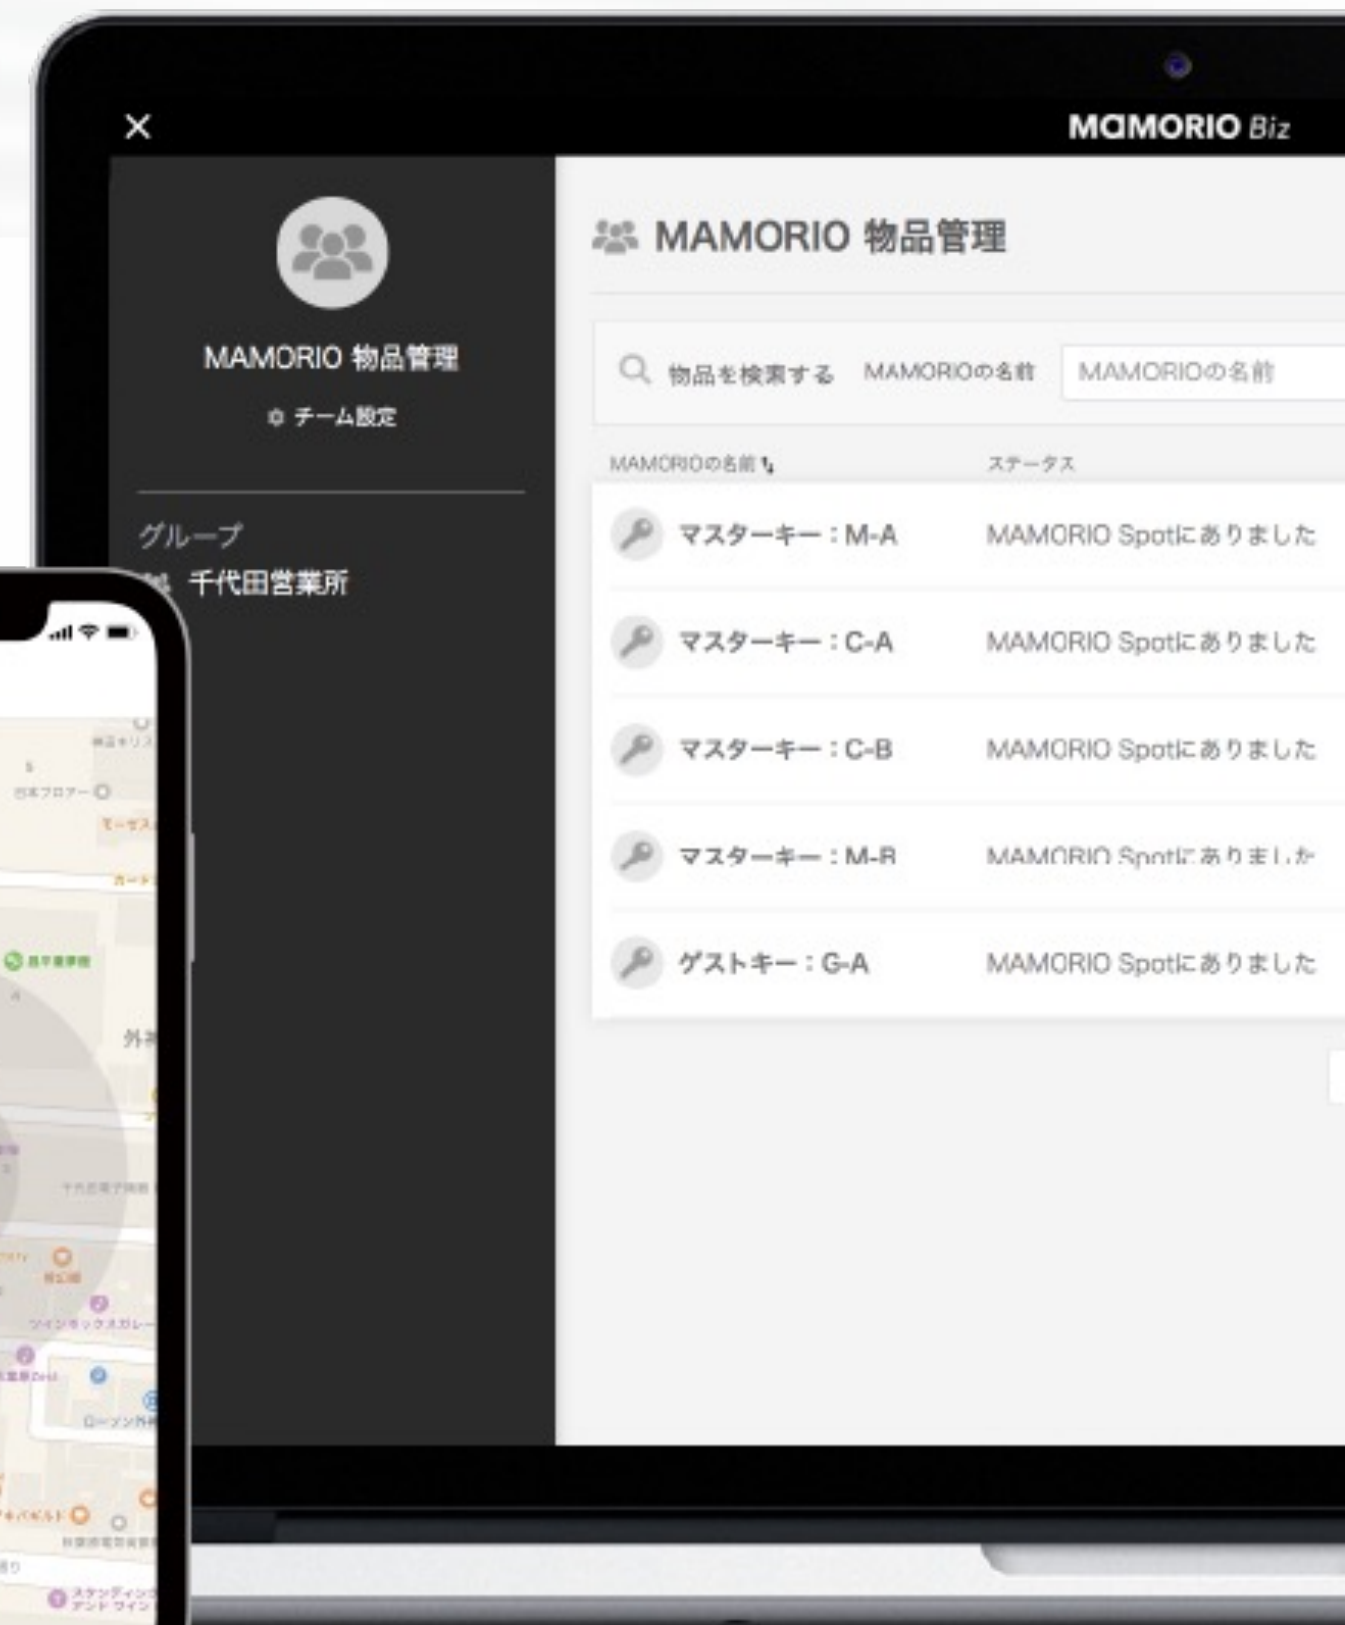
×

MAMORIO Biz

MAMORIO 物品管理

チーム設定

グループ

千代田営業所

MAMORIO 物品管理

物品を検索する MAMORIOの名前 MAMORIOの名前

| MAMORIOの名前 | ステータス |
|---|---|
| マスターキー：M-A | MAMORIO Spotにありました |
| マスターキー：C-A | MAMORIO Spotにありました |
| マスターキー：C-B | MAMORIO Spotにありました |
| マスターキー：M-B | MAMORIO Spotにありました |
| ゲストキー：G-A | MAMORIO Spotにありました |

外神

ローソン外神